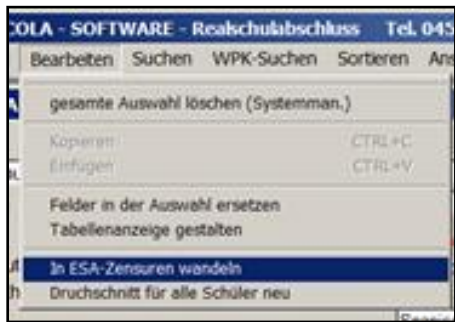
COLA - SOFTWARE - Realschulabschluss Tel. 045

Bearbeiten Suchen WPK-Suchen Sortieren Ans

gesamte Auswahl löschen (Systemman.)

Kopieren CTRL+C
Einfügen CTRL+V

Felder in der Auswahl ersetzen
Tabellenanzeige gestalten

In ESA-Zensuren wandeln
Druchschnitt für alle Schüler neu